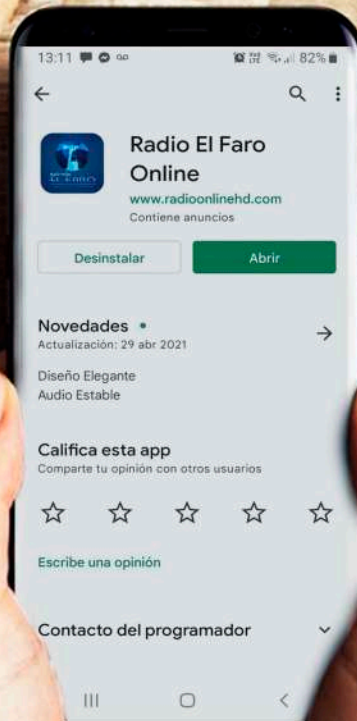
13:11 82%

Radio El Faro Online
www.radioonlinehd.com
Contiene anuncios

Desinstalar
Abrir

Novedades •
Actualización: 29 abr 2021

Diseño Elegante
Audio Estable

Califica esta app
Comparte tu opinión con otros usuarios

Escribe una opinión

Contacto del programador